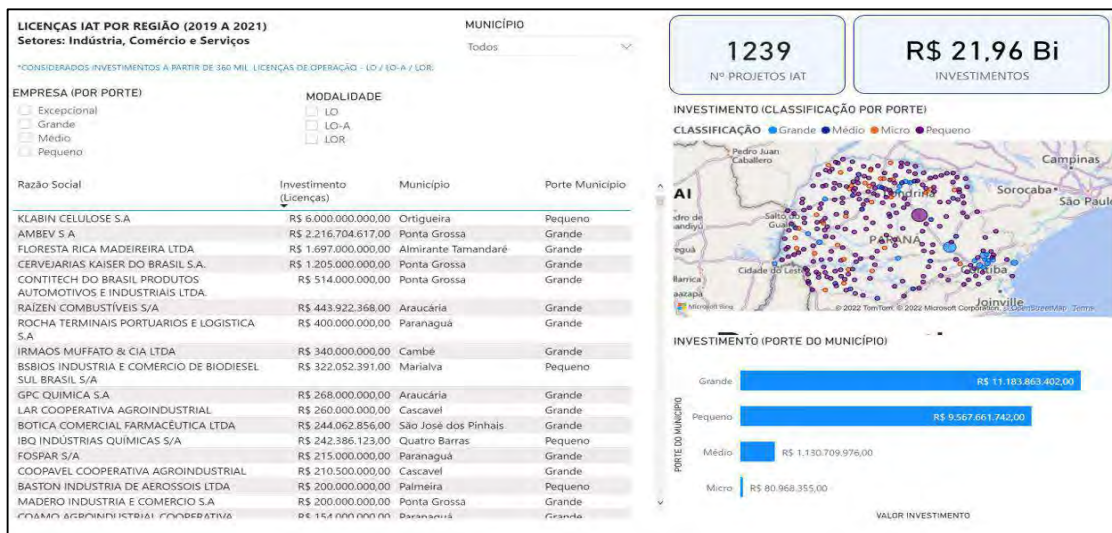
LICENÇAS IAT POR REGIÃO (2019 A 2021)
Setores: Indústria, Comércio e Serviços

MUNICÍPIO
Todos

*CONSIDERADOS INVESTIMENTOS A PARTIR DE 360 MIL. LICENÇAS DE OPERAÇÃO - LO / LO-A / LOR.

EMPRESA (POR PORTE)
Excepcional
Grande
Médio
Pequeno

MODALIDADE
LO
LO-A
LOR

| Razão Social | Investimento (Licenças) | Município | Porte Município |
|---|---|---|---|
| KLABIN CELULOSE S.A | R$ 6.000.000.000,00 | Ortigueira | Pequeno |
| AMBEV S.A | R$ 2.216.704.617,00 | Ponta Grossa | Grande |
| FLORESTA RICA MADEIREIRA LTDA | R$ 1.697.000.000,00 | Almirante Tamandaré | Grande |
| CERVEJARIAS KAISER DO BRASIL S.A. | R$ 1.205.000.000,00 | Ponta Grossa | Grande |
| CONTITECH DO BRASIL PRODUTOS AUTOMOTIVOS E INDUSTRIAIS LTDA. | R$ 514.000.000,00 | Ponta Grossa | Grande |
| RAÍZEN COMBUSTÍVEIS S/A | R$ 443.922.368,00 | Araucária | Grande |
| ROCHA TERMINAIS PORTUARIOS E LOGISTICA S.A | R$ 400.000.000,00 | Paranaguá | Grande |
| IRMAOS MUFFATO & CIA LTDA | R$ 340.000.000,00 | Cambé | Grande |
| BSBIOS INDUSTRIA E COMERCIO DE BIODIESEL SUL BRASIL S/A | R$ 322.052.391,00 | Marialva | Pequeno |
| GPC QUIMICA S.A | R$ 268.000.000,00 | Araucária | Grande |
| LAR COOPERATIVA AGROINDUSTRIAL | R$ 260.000.000,00 | Cascavel | Grande |
| BOTICA COMERCIAL FARMACÊUTICA LTDA | R$ 244.062.856,00 | São José dos Pinhais | Grande |
| IBQ INDÚSTRIAS QUÍMICAS S/A | R$ 242.386.123,00 | Quatro Barras | Pequeno |
| FOSPAR S/A | R$ 215.000.000,00 | Paranaguá | Grande |
| COOPAVEL COOPERATIVA AGROINDUSTRIAL | R$ 210.500.000,00 | Cascavel | Grande |
| BASTON INDUSTRIA DE AEROSSOIS LTDA | R$ 200.000.000,00 | Palmeira | Pequeno |
| MADERO INDUSTRIA E COMERCIO S.A | R$ 200.000.000,00 | Ponta Grossa | Grande |
| COAMO AGROINDUSTRIAL COOPERATIVA | R$ 154.000.000,00 | Paranaguá | Grande |

1239
Nº PROJETOS IAT

R$ 21,96 Bi
INVESTIMENTOS

INVESTIMENTO (CLASSIFICAÇÃO POR PORTE)
CLASSIFICAÇÃO ● Grande ● Médio ● Micro ● Pequeno

Pedro Juan Caballero
Campinas
Sorocaba
São Paulo
Londrina
Salto del Guairá
PARANÁ
Cidade do Leste
Curitiba
Joinville
Microsoft Bing
© 2022 TomTom, © 2022 Microsoft Corporation, © OpenStreetMap Terms

INVESTIMENTO (PORTE DO MUNICÍPIO)

PORTE DO MUNICÍPIO
Grande R$ 11.183.863.402,00
Pequeno R$ 9.567.661.742,00
Médio R$ 1.130.709.976,00
Micro R$ 80.968.355,00
VALOR INVESTIMENTO